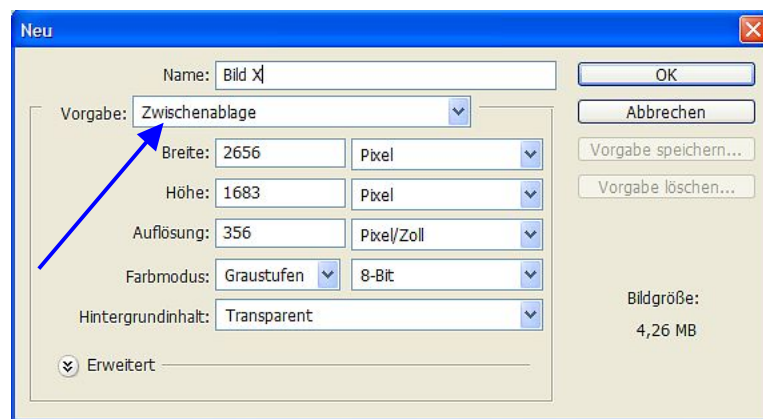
Neu

Name: Bild X

Vorgabe: Zwischenablage

Breite: 2656 Pixel

Höhe: 1683 Pixel

Auflösung: 356 Pixel/Zoll

Farbmodus: Graustufen 8-Bit

Hintergrundinhalt: Transparent

Erweitert

OK

Abbrechen

Vorgabe speichern...

Vorgabe löschen...

Bildgröße:

4,26 MB